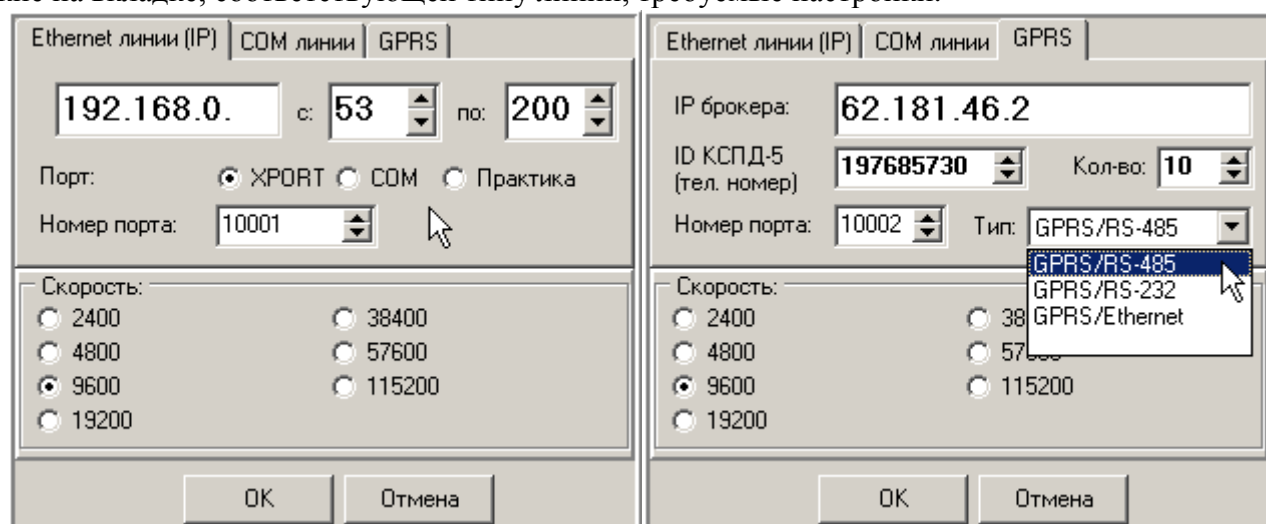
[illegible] на вкладке, соответствующей типу линии, требуемые настройки.

Ethernet линии (IP) | COM линии | GPRS

192.168.0. с: 53 по: 200

Порт: XPORT COM Практика

Номер порта: 10001

Скорость:
2400
4800
9600
19200
38400
57600
115200

OK Отмена

Ethernet линии (IP) | COM линии | GPRS

IP брокера: 62.181.46.2

ID КСПД-5 (тел. номер) 197685730 Кол-во: 10

Номер порта: 10002 Тип: GPRS/RS-485

GPRS/RS-485
GPRS/RS-232
GPRS/Ethernet

Скорость:
2400
4800
9600
19200
38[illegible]
57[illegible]
115200

OK Отмена